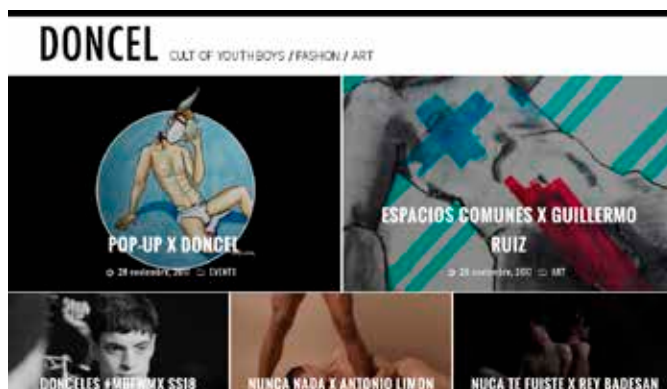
DONCEL CULT OF YOUTH BOYS / FASHION / ART

POP-UP X DONCEL

28 noviembre, 2017 EVENTS

ESPACIOS COMUNES X GUILLERMO RUIZ

28 noviembre, 2017 ART

DONCELES #MBFWMX SS18

NUNCA NADA X ANTONIO LIMON

NUCA TE FUISTE X REY BADESAN